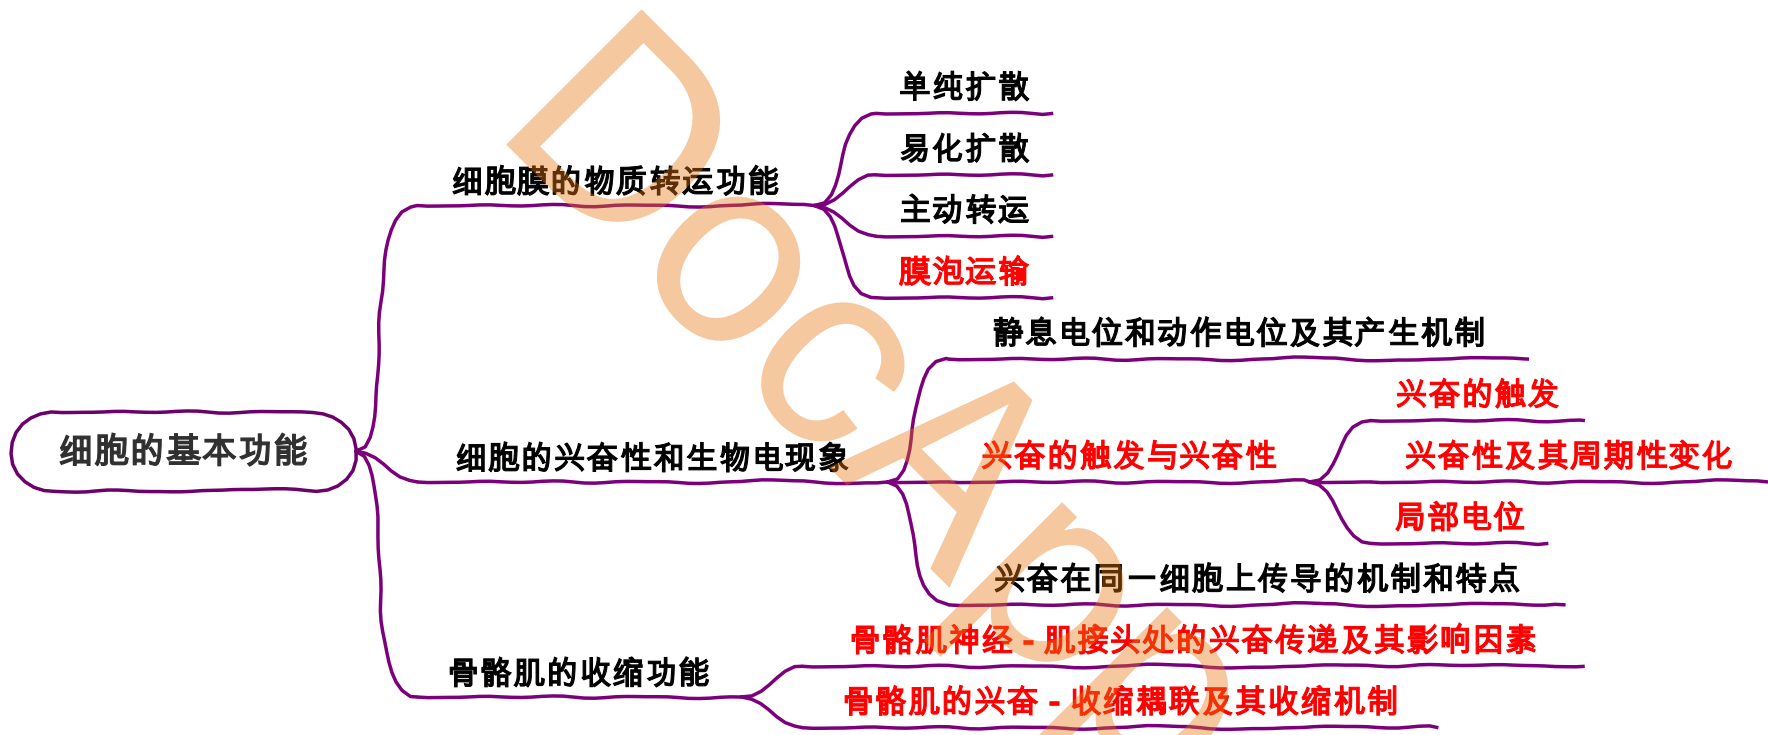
细胞的基本功能

细胞膜的物质转运功能

单纯扩散

易化扩散

主动转运

膜泡运输

细胞的兴奋性和生物电现象

静息电位和动作电位及其产生机制

兴奋的触发与兴奋性

兴奋的触发

兴奋性及其周期性变化

局部电位

兴奋在同一细胞上传导的机制和特点

骨骼肌的收缩功能

骨骼肌神经 - 肌接头处的兴奋传递及其影响因素

骨骼肌的兴奋 - 收缩耦联及其收缩机制

DOCAN